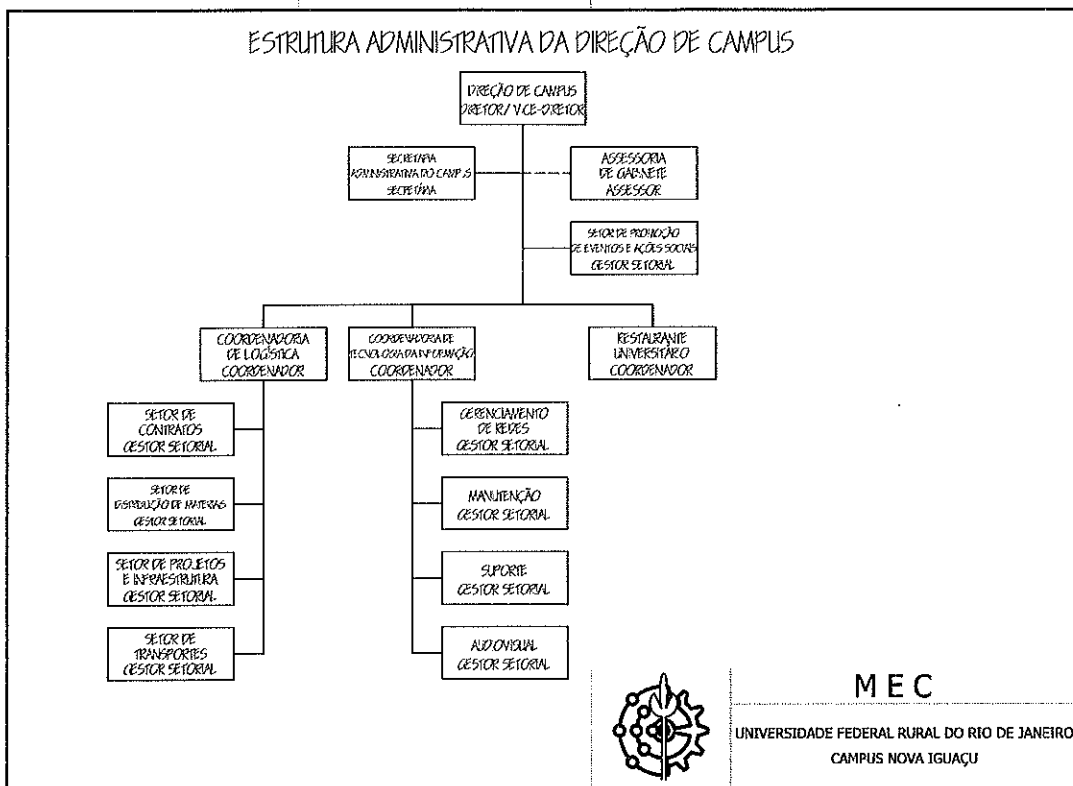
ESTRUTURA ADMINISTRATIVA DA DIREÇÃO DE CAMPUS

DIREÇÃO DE CAMPUS
DIRETOR / VICE-DIRETOR

SECRETARIA ADMINISTRATIVA DO CAMPUS
SECRETÁRIA

ASSESSORIA DE GABINETE
ASSESSOR

SETOR DE PROMOÇÃO DE EVENTOS E AÇÕES SOCIAIS
GESTOR SETORIAL

COORDENADORIA DE LOGÍSTICA
COORDENADOR

COORDENADORIA DE TECNOLOGIA DA INFORMAÇÃO
COORDENADOR

RESTAURANTE UNIVERSITÁRIO
COORDENADOR

SETOR DE CONTRATOS
GESTOR SETORIAL

SETOR DE DISTRIBUIÇÃO DE MATERIAIS
GESTOR SETORIAL

SETOR DE PROJETOS E INFRAESTRUTURA
GESTOR SETORIAL

SETOR DE TRANSPORTES
GESTOR SETORIAL

GERENCIAMENTO DE REDES
GESTOR SETORIAL

MANUTENÇÃO
GESTOR SETORIAL

SUPORTE
GESTOR SETORIAL

AUDIOVISUAL
GESTOR SETORIAL

MEC
UNIVERSIDADE FEDERAL RURAL DO RIO DE JANEIRO
CAMPUS NOVA IGUAÇU